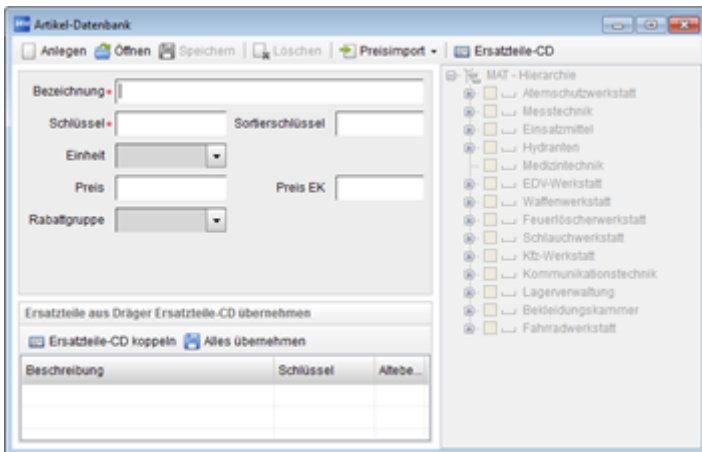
Artikel-Datenbank

Anlegen Öffnen Speichern Löschen Preisimport Ersatzteile-CD

Bezeichnung

Schlüssel Sortierschlüssel

Einheit

Preis Preis EK

Rabattgruppe

Ersatzteile aus Dräger Ersatzteile-CD übernehmen

Ersatzteile-CD koppeln Alles übernehmen

| Beschreibung | Schlüssel | Altebe... |
|---|---|---|
| | | |
| | | |
| | | |

MAT - Hierarchie
Atemschutzwerkstatt
Messtechnik
Einsatzmittel
Hydranten
Medizintechnik
EDV-Werkstatt
Waffenwerkstatt
Feuerlöscherwerkstatt
Schlauchwerkstatt
Kfz-Werkstatt
Kommunikationstechnik
Lagerverwaltung
Bekleidungskammer
Fahrradwerkstatt